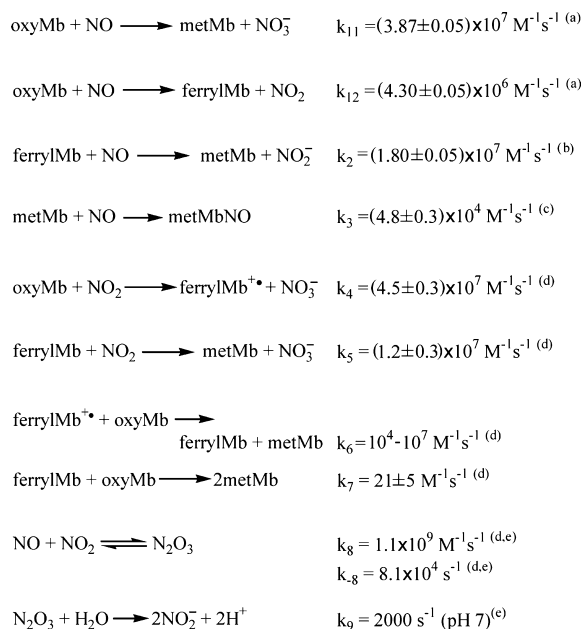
oxyMb + NO $\longrightarrow$ metMb + $NO_3^-$ $k_{11} = (3.87 \pm 0.05) \times 10^7\ M^{-1}s^{-1}$ $^{(a)}$

oxyMb + NO $\longrightarrow$ ferrylMb + $NO_2$ $k_{12} = (4.30 \pm 0.05) \times 10^6\ M^{-1}s^{-1}$ $^{(a)}$

ferrylMb + NO $\longrightarrow$ metMb + $NO_2^-$ $k_2 = (1.80 \pm 0.05) \times 10^7\ M^{-1}s^{-1}$ $^{(b)}$

metMb + NO $\longrightarrow$ metMbNO $k_3 = (4.8 \pm 0.3) \times 10^4\ M^{-1}s^{-1}$ $^{(c)}$

oxyMb + $NO_2$ $\longrightarrow$ ferrylMb$^{+\bullet}$ + $NO_3^-$ $k_4 = (4.5 \pm 0.3) \times 10^7\ M^{-1}s^{-1}$ $^{(d)}$

ferrylMb + $NO_2$ $\longrightarrow$ metMb + $NO_3^-$ $k_5 = (1.2 \pm 0.3) \times 10^7\ M^{-1}s^{-1}$ $^{(d)}$

ferrylMb$^{+\bullet}$ + oxyMb $\longrightarrow$ ferrylMb + metMb $k_6 = 10^4 - 10^7\ M^{-1}s^{-1}$ $^{(d)}$

ferrylMb + oxyMb $\longrightarrow$ 2metMb $k_7 = 21 \pm 5\ M^{-1}s^{-1}$ $^{(d)}$

NO + $NO_2$ $\rightleftharpoons$ $N_2O_3$ $k_8 = 1.1 \times 10^9\ M^{-1}s^{-1}$ $^{(d,e)}$
$k_{-8} = 8.1 \times 10^4\ s^{-1}$ $^{(d,e)}$

$N_2O_3 + H_2O \longrightarrow 2NO_2^- + 2H^+$ $k_9 = 2000\ s^{-1}$ (pH 7)$^{(e)}$